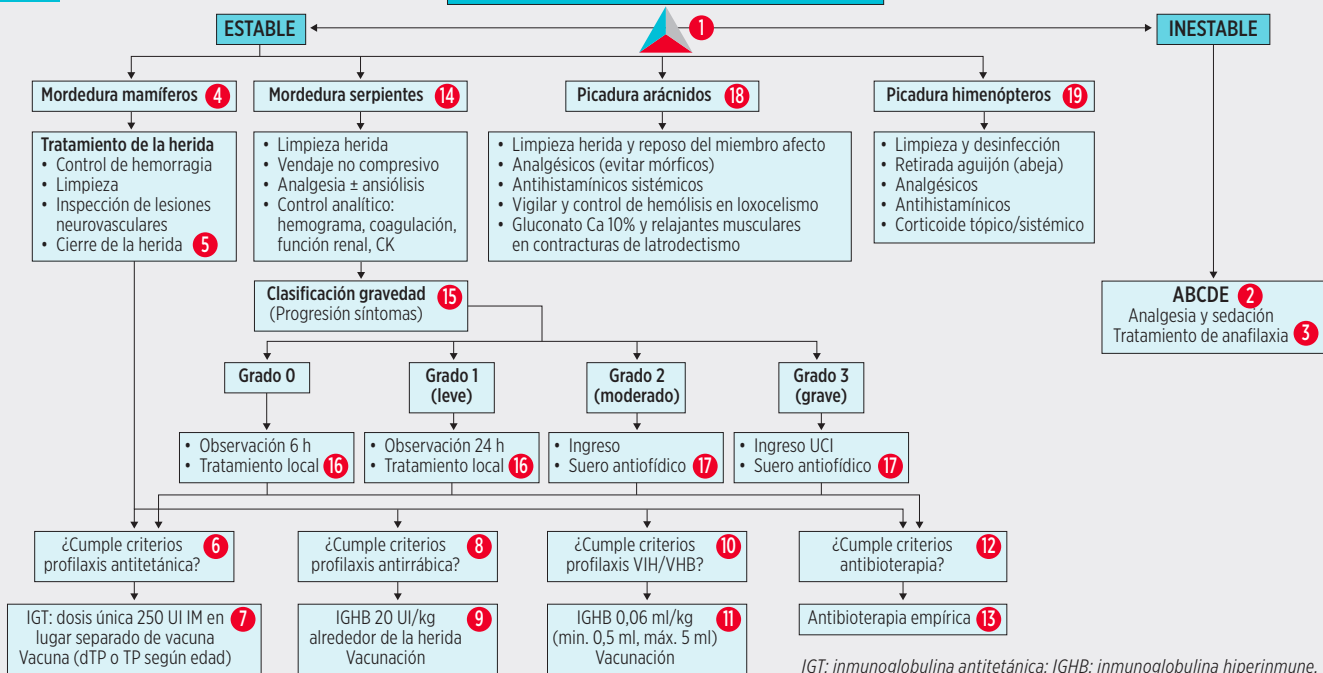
ESTABLE

1

INESTABLE

Mordedura mamíferos 4

Mordedura serpientes 14

Picadura arácnidos 18

Picadura himenópteros 19

Tratamiento de la herida
• Control de hemorragia
• Limpieza
• Inspección de lesiones neurovasculares
• Cierre de la herida 5

• Limpieza herida
• Vendaje no compresivo
• Analgesia ± ansiólisis
• Control analítico: hemograma, coagulación, función renal, CK

• Limpieza herida y reposo del miembro afecto
• Analgésicos (evitar mórficos)
• Antihistamínicos sistémicos
• Vigilar y control de hemólisis en loxocelismo
• Gluconato Ca 10% y relajantes musculares en contracturas de latrodectismo

• Limpieza y desinfección
• Retirada aguijón (abeja)
• Analgésicos
• Antihistamínicos
• Corticoide tópico/sistémico

ABCDE 2
Analgesia y sedación
Tratamiento de anafilaxia 3

Clasificación gravedad 15
(Progresión síntomas)

Grado 0

Grado 1 (leve)

Grado 2 (moderado)

Grado 3 (grave)

• Observación 6 h
• Tratamiento local 16

• Observación 24 h
• Tratamiento local 16

• Ingreso
• Suero antiofídico 17

• Ingreso UCI
• Suero antiofídico 17

¿Cumple criterios profilaxis antitetánica? 6

¿Cumple criterios profilaxis antirrábica? 8

¿Cumple criterios profilaxis VIH/VHB? 10

¿Cumple criterios antibioterapia? 12

IGT: dosis única 250 UI IM en lugar separado de vacuna 7
Vacuna (dTP o TP según edad)

IGHB 20 UI/kg alrededor de la herida 9
Vacunación

IGHB 0,06 ml/kg 11
(min. 0,5 ml, máx. 5 ml)
Vacunación

Antibioterapia empírica 13

IGT: inmunoglobulina antitetánica; IGHB: inmunoglobulina hiperinmune.